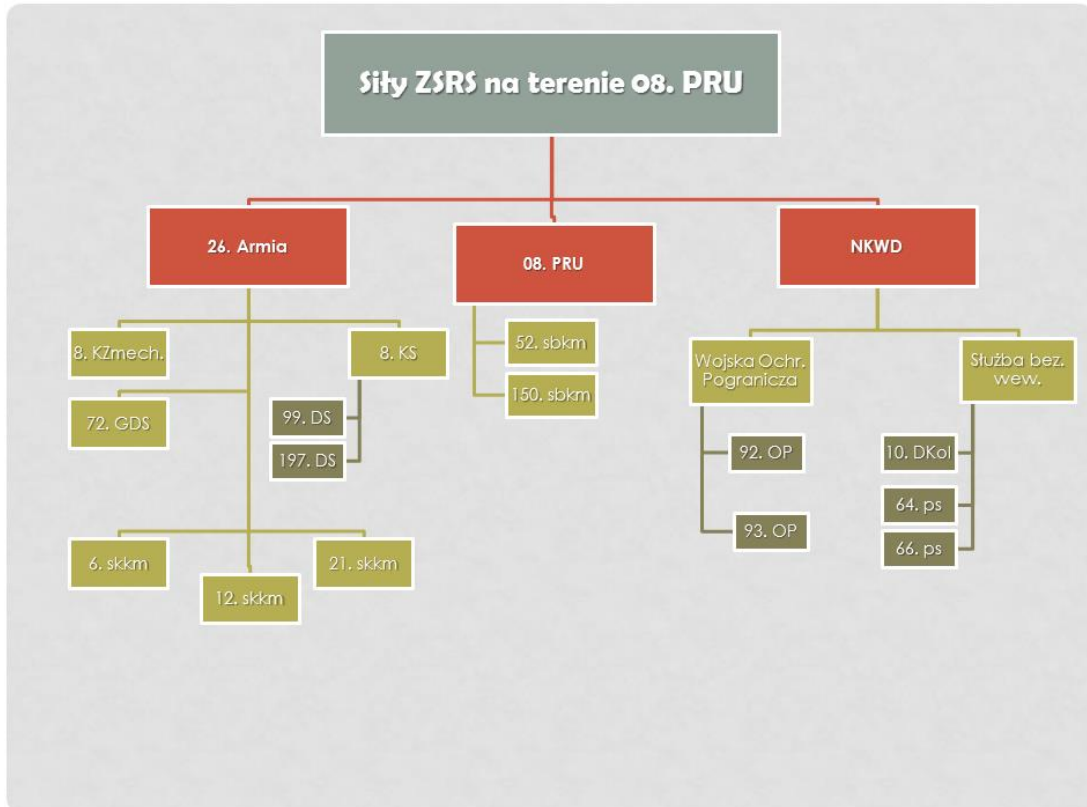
Siły ZSRS na terenie 08. PRU

26. Armia

08. PRU

NKWD

8. KZmech.

8. KS

72. GDS

99. DS

197. DS

6. skkm

12. skkm

21. skkm

52. sbkm

150. sbkm

Wojska Ochr. Pogranicza

92. OP

93. OP

Służba bez. wew.

10. DKol

64. ps

66. ps